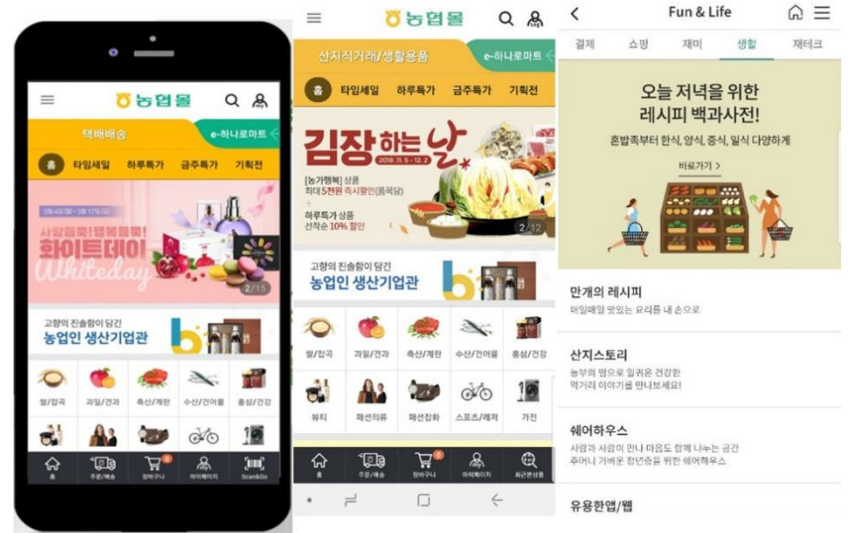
농협몰

택배배송

e-하나로마트

홈 타임세일 하루특가 금주특가 기획전

사랑듬뿍! 행복듬뿍!
화이트데이
Whiteday

2/15

고향의 진솔함이 담긴
농업인 생산기업관

쌀/잡곡 과일/견과 축산/계란 수산/건어물 홍삼/건강

홈 주문/배송 장바구니 마이페이지 Scan&Go

농협몰

산지직거래/생활용품

e-하나로마트

홈 타임세일 하루특가 금주특가 기획전

김장하는 날
2018. 11. 5 ~ 12. 2

[농가행복] 상품
최대 5천원 즉시할인(품목당)
+
하루특가 상품
선착순 10% 할인

2/12

고향의 진솔함이 담긴
농업인 생산기업관

쌀/잡곡 과일/견과 축산/계란 수산/건어물 홍삼/건강

뷰티 패션의류 패션잡화 스포츠/레저 가전

홈 주문/배송 장바구니 마이페이지 최근본상품

Fun & Life

결제 쇼핑 재미 생활 재테크

오늘 저녁을 위한
레시피 백과사전!
혼밥족부터 한식, 양식, 중식, 일식 다양하게

바로가기 >

만개의 레시피
매일매일 맛있는 요리를 내 손으로

산지스토리
농부의 땀으로 일궈온 건강한 먹거리 이야기를 만나보세요!

쉐어하우스
사람과 사람이 만나 마음도 함께 나누는 공간
주머니 가벼운 청년층을 위한 쉐어하우스

유용한앱/웹